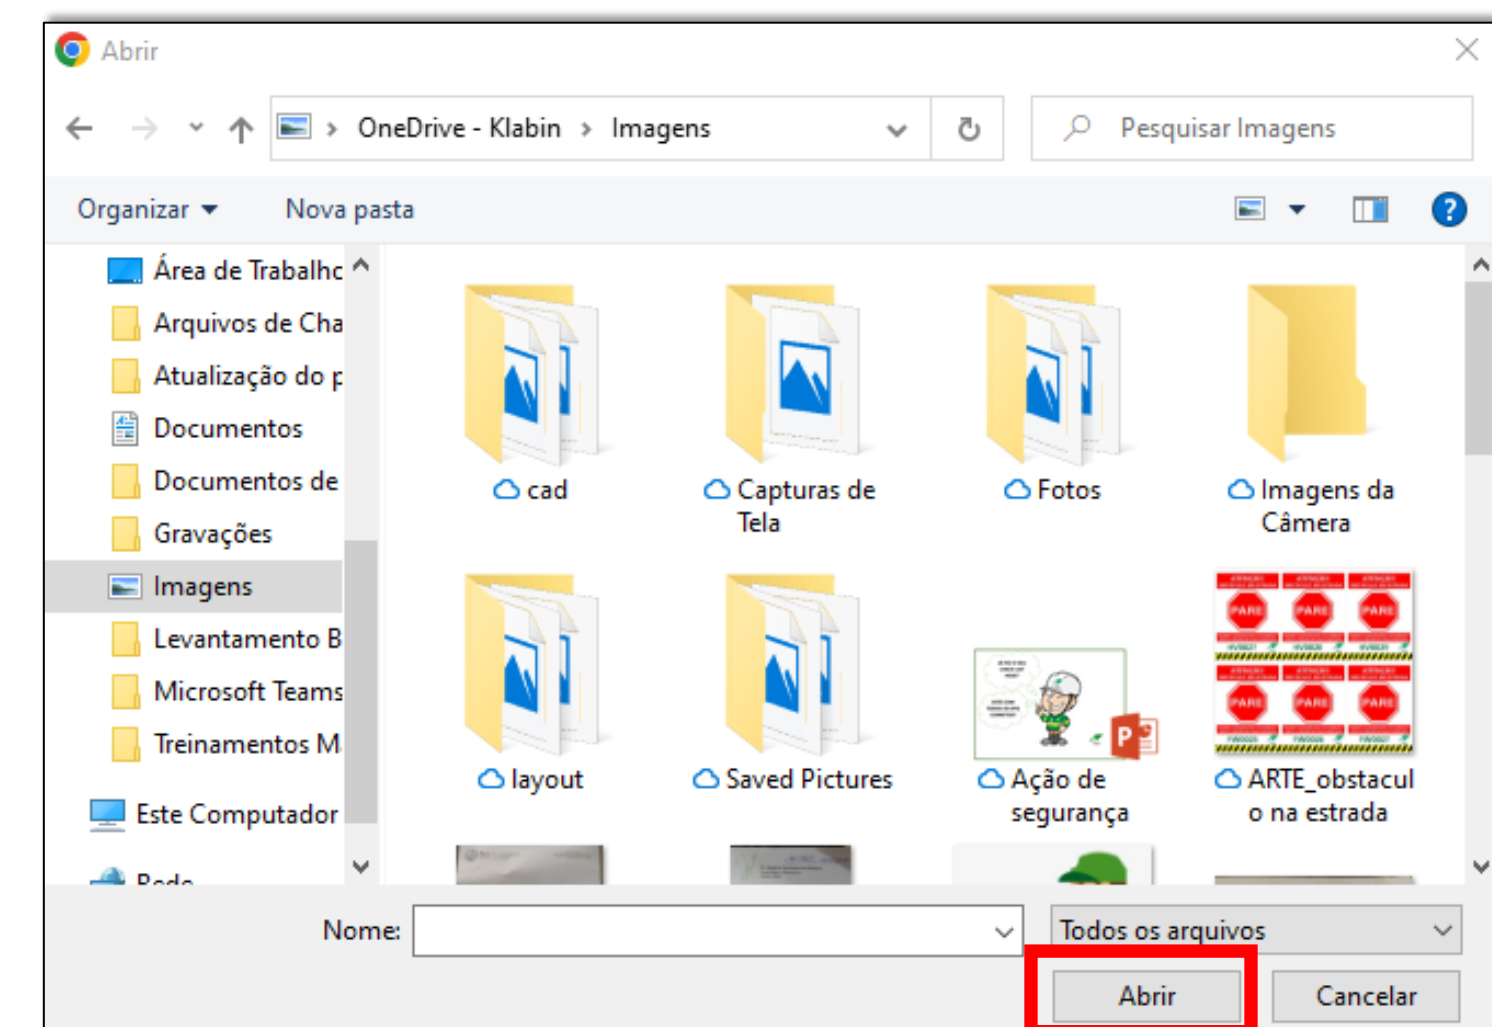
Abrir

OneDrive - Klabin > Imagens

Pesquisar Imagens

Organizar ▾ Nova pasta

Área de Trabalhc
Arquivos de Cha
Atualização do p
Documentos
Documentos de
Gravações
Imagens
Levantamento B
Microsoft Teams
Treinamentos M
Este Computador
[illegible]

cad
Capturas de Tela
Fotos
Imagens da Câmera
layout
Saved Pictures
Ação de segurança
ARTE_obstaculo na estrada

Nome:
Todos os arquivos
Abrir
Cancelar